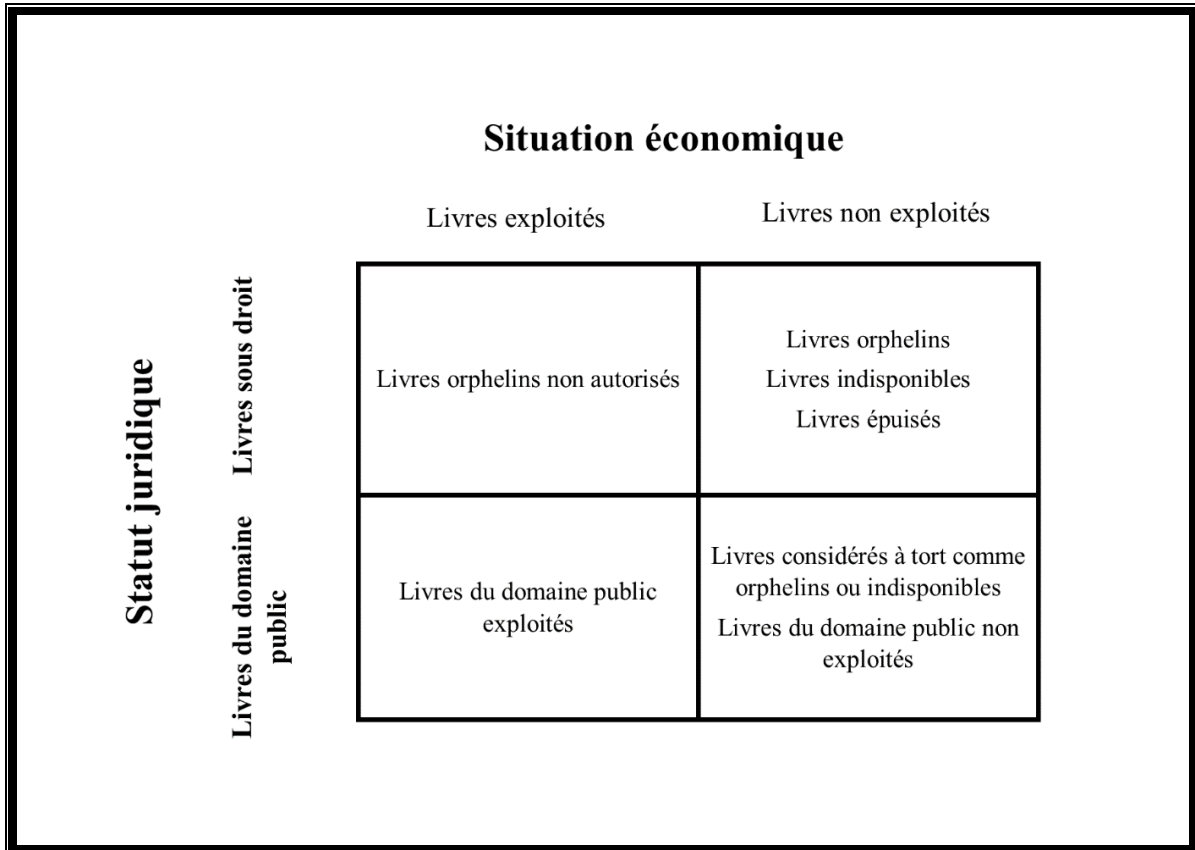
Situation économique

Statut juridique

| | Livres exploités | Livres non exploités |
|---|---|---|
| Livres sous droit | Livres orphelins non autorisés | Livres orphelins<br>Livres indisponibles<br>Livres épuisés |
| Livres du domaine public | Livres du domaine public exploités | Livres considérés à tort comme orphelins ou indisponibles<br>Livres du domaine public non exploités |